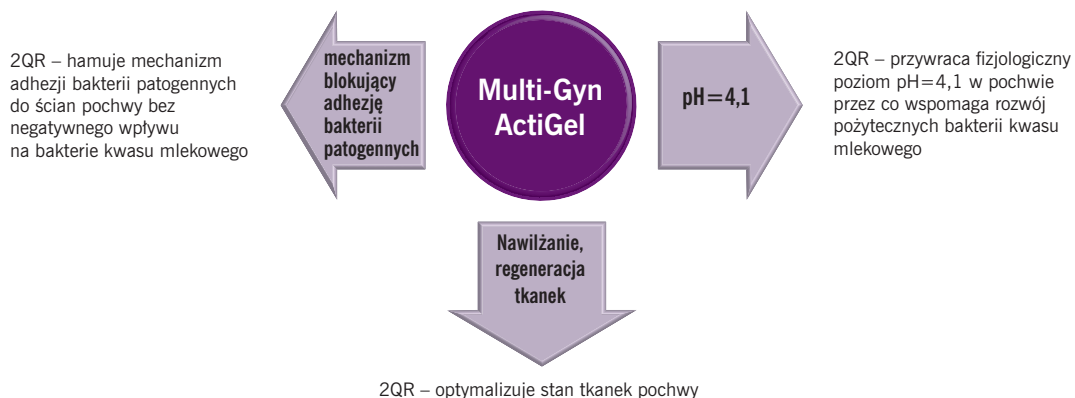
2QR – hamuje mechanizm adhezji bakterii patogennych do ścian pochwy bez negatywnego wpływu na bakterie kwasu mlekowego

mechanizm blokujący adhezję bakterii patogennych

Multi-Gyn ActiGel

pH=4,1

2QR – przywraca fizjologiczny poziom pH=4,1 w pochwie przez co wspomaga rozwój pożytecznych bakterii kwasu mlekowego

Nawilżanie, regeneracja tkanek

2QR – optymalizuje stan tkanek pochwy